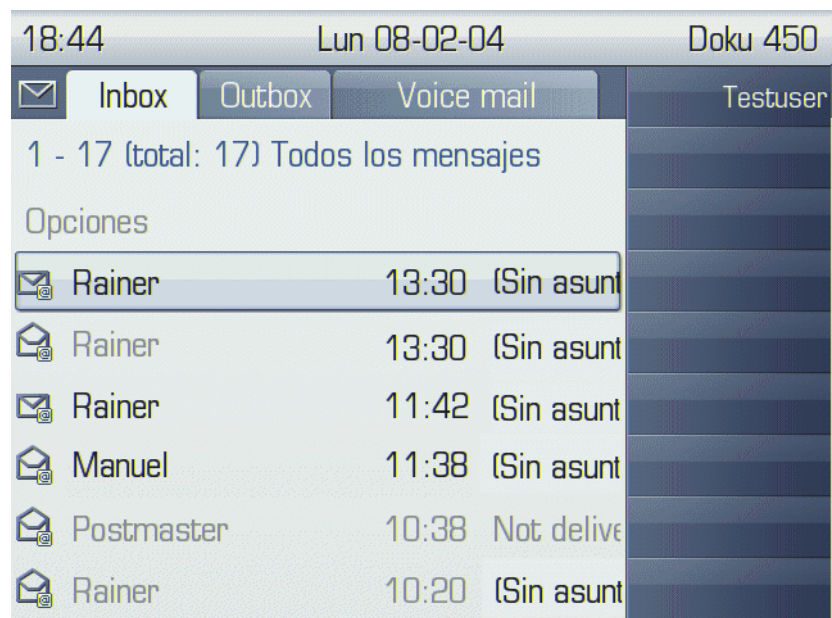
18:44 Lun 08-02-04 Doku 450

Inbox Outbox Voice mail

Testuser

1 - 17 (total: 17) Todos los mensajes

Opciones

| | | |
|---|---|---|
| Rainer | 13:30 | (Sin asunt |
| Rainer | 13:30 | (Sin asunt |
| Rainer | 11:42 | (Sin asunt |
| Manuel | 11:38 | (Sin asunt |
| Postmaster | 10:38 | Not delive |
| Rainer | 10:20 | (Sin asunt |